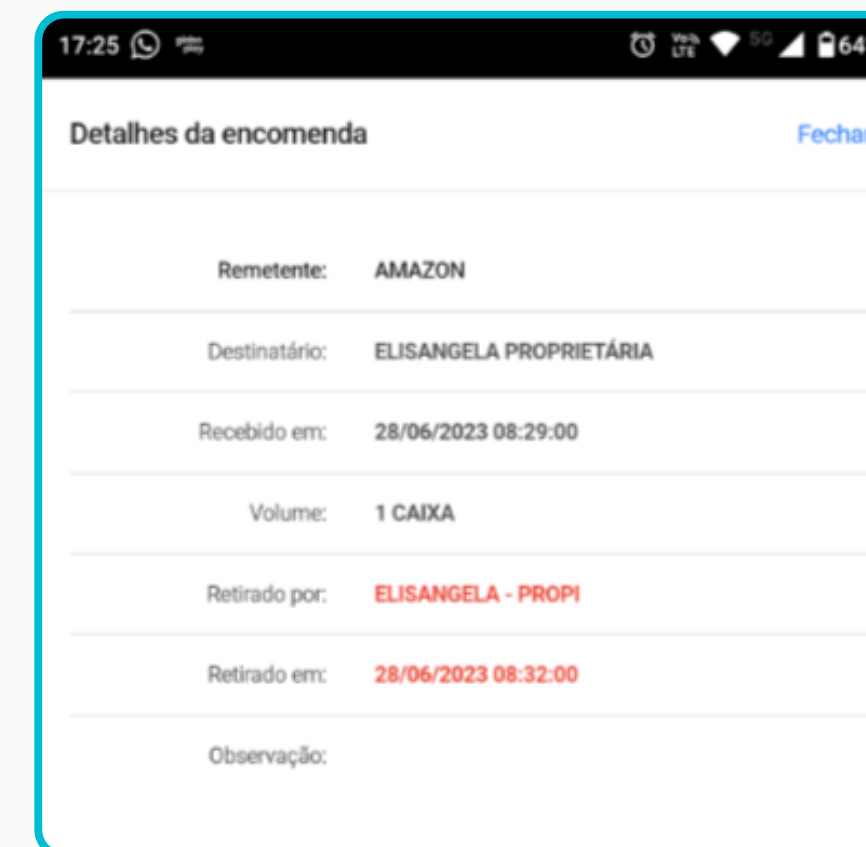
17:25 64

Detalhes da encomenda

Fechar

Remetente: AMAZON

Destinatário: ELISANGELA PROPRIETÁRIA

Recebido em: 28/06/2023 08:29:00

Volume: 1 CAIXA

Retirado por: ELISANGELA - PROPI

Retirado em: 28/06/2023 08:32:00

Observação: